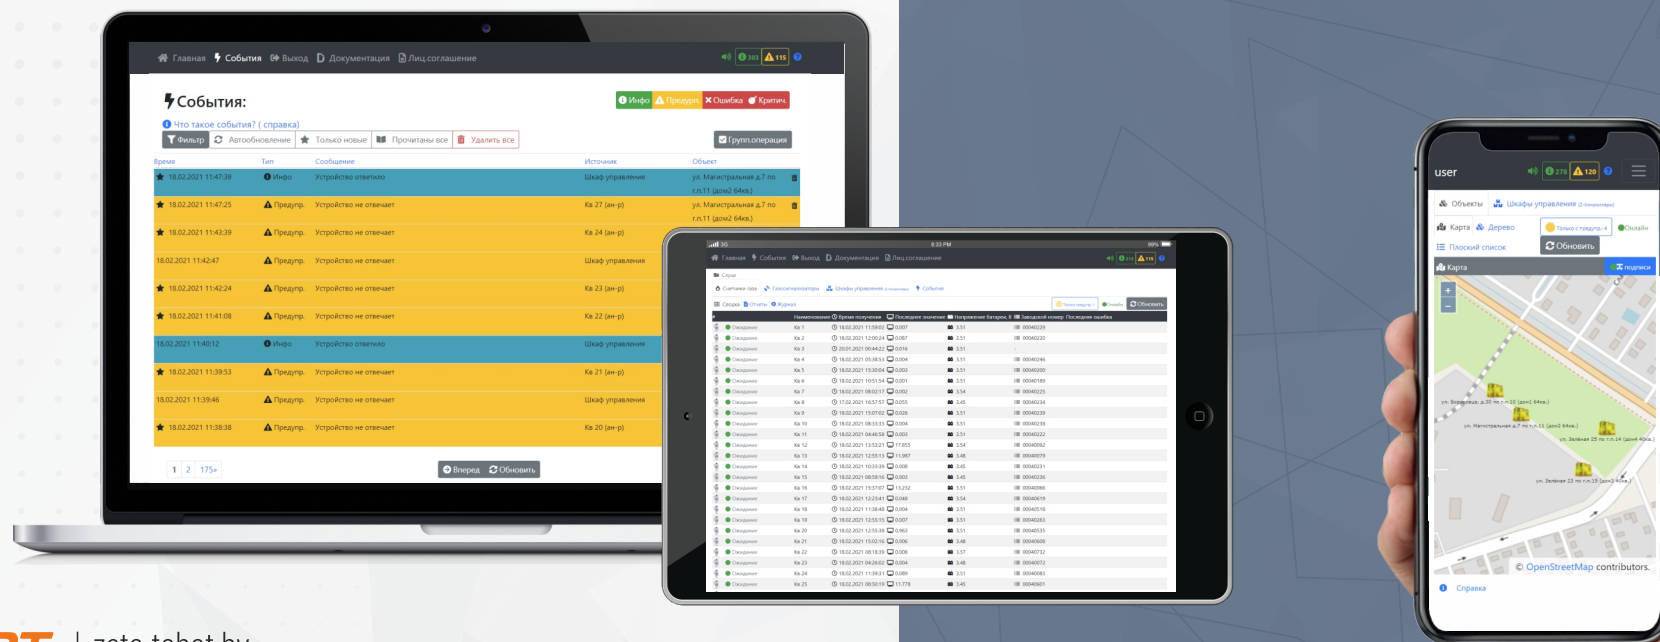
Главная События Выход Документация Лиц.соглашение

303 115

События:

Инфо Предупр. Ошибка Критич.

Что такое события? ( справка)

Фильтр Автообновление Только новые Прочитаны все Удалить все

Групп.операция

| Время | Тип | Сообщение | Источник | Объект |
|---|---|---|---|---|
| 18.02.2021 11:47:39 | Инфо | Устройство ответило | Шкаф управления | ул. Магистральная д.7 по г.п.11 (дом2 64кв.) |
| 18.02.2021 11:47:25 | Предупр. | Устройство не отвечает | Кв 27 (ан-р) | ул. Магистральная д.7 по г.п.11 (дом2 64кв.) |
| 18.02.2021 11:43:39 | Предупр. | Устройство не отвечает | Кв 24 (ан-р) | |
| 18.02.2021 11:42:47 | Предупр. | Устройство не отвечает | Шкаф управления | |
| 18.02.2021 11:42:24 | Предупр. | Устройство не отвечает | Кв 23 (ан-р) | |
| 18.02.2021 11:41:08 | Предупр. | Устройство не отвечает | Кв 22 (ан-р) | |
| 18.02.2021 11:40:12 | Инфо | Устройство ответило | Шкаф управления | |
| 18.02.2021 11:39:53 | Предупр. | Устройство не отвечает | Кв 21 (ан-р) | |
| 18.02.2021 11:39:46 | Предупр. | Устройство не отвечает | Шкаф управления | |
| 18.02.2021 11:38:38 | Предупр. | Устройство не отвечает | Кв 20 (ан-р) | |

1 2 175»

Вперед Обновить

Главная События Выход Документация Лиц.соглашение

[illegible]

user

278 120

Объекты Шкафы управления

Карта Дерево

Онлайн

Плоский список

Обновить

Карта

подписи

ул. Магистральная д.7 по г.п.11 (дом2 64кв.)

ул. Зелёная 25 по г.п.14 (дом4 40кв.)

ул. Зелёная 23 по г.п.15 (дом3 40кв.)

© OpenStreetMap contributors.

Справка

zeto-tehet.by